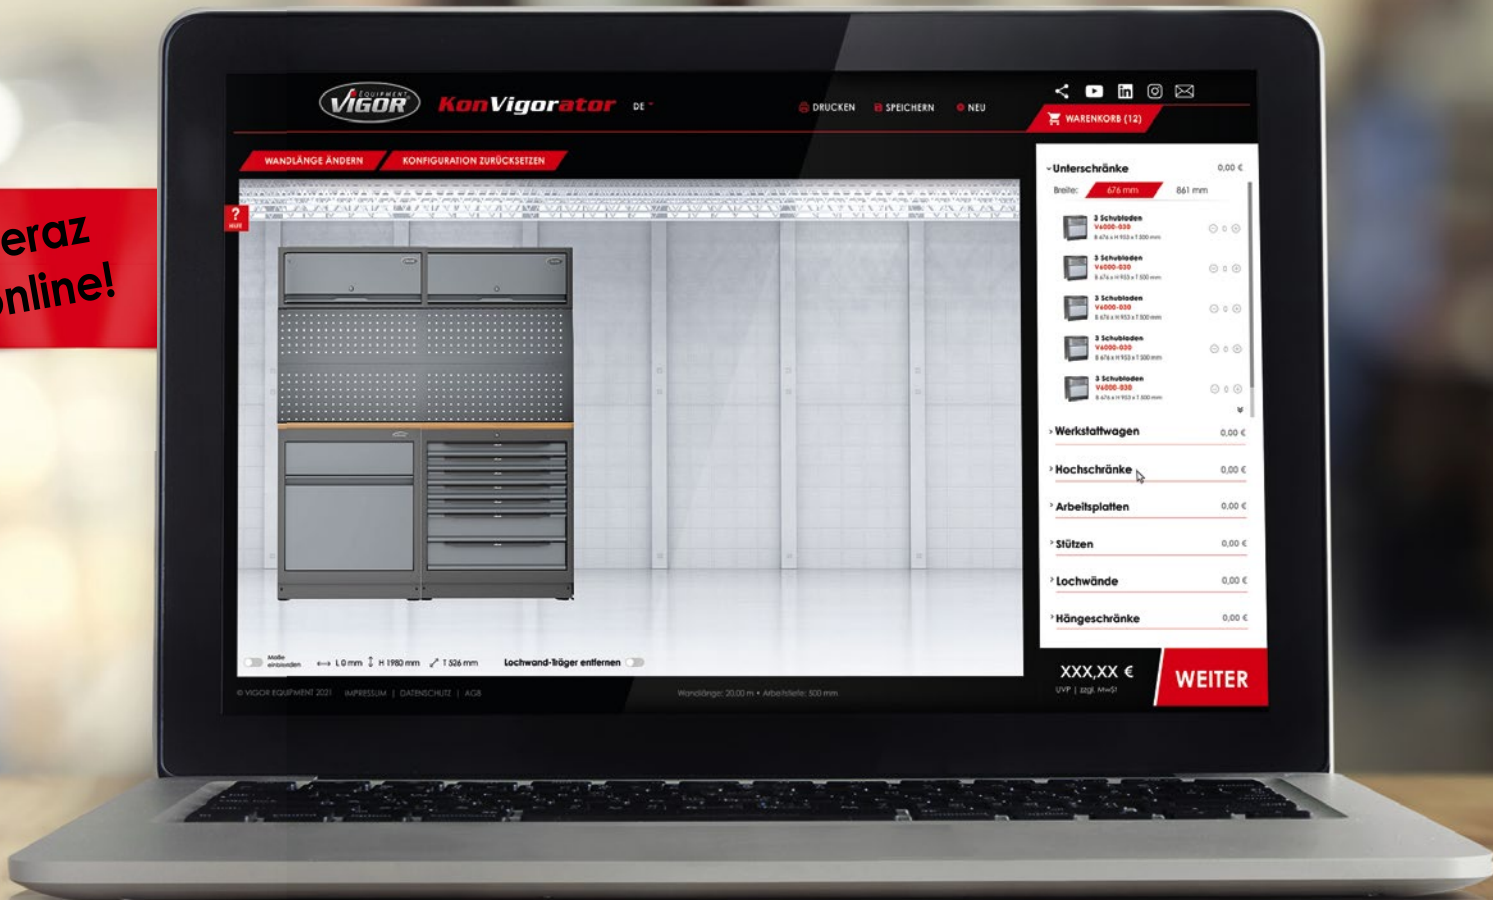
eraz
nline!

EQUIPMENT VIGOR KonVigorator DE

DRUCKEN SPEICHERN NEU

WARENKORB (12)

WANDLÄNGE ÄNDERN KONFIGURATION ZURÜCKSETZEN

?

Unterschränke 0,00 €

Breite: 676 mm 861 mm

3 Schubladen
V6000-030
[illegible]

3 Schubladen
V6000-030
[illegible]

3 Schubladen
V6000-030
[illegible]

3 Schubladen
V6000-030
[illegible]

3 Schubladen
V6000-030
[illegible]

Werkstattwagen 0,00 €

Hochschränke 0,00 €

Arbeitsplatten 0,00 €

Stützen 0,00 €

Lochwände 0,00 €

Hängeschränke 0,00 €

Maße einblenden L 0 mm H 1980 mm T 526 mm Lochwand-Träger entfernen

XXX,XX €
UVP | zzgl. MwSt

WEITER

© VIGOR EQUIPMENT 2021 IMPRESSUM | DATENSCHUTZ | AGB

Wandlänge: 20,00 m • Arbeitstiefe: 500 mm